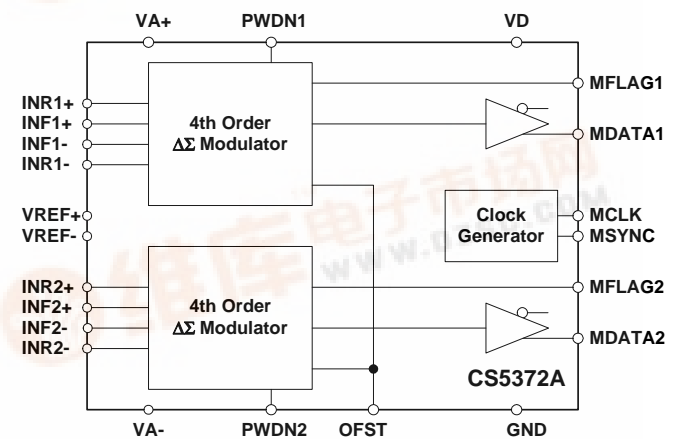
VA+
PWDN1
VD
INR1+
INF1+
INF1-
INR1-
4th Order
$\Delta\Sigma$ Modulator
MFLAG1
MDATA1
VREF+
VREF-
Clock Generator
MCLK
MSYNC
INR2+
INF2+
INF2-
INR2-
4th Order
$\Delta\Sigma$ Modulator
MFLAG2
MDATA2
CS5372A
VA-
PWDN2
OFST
GND